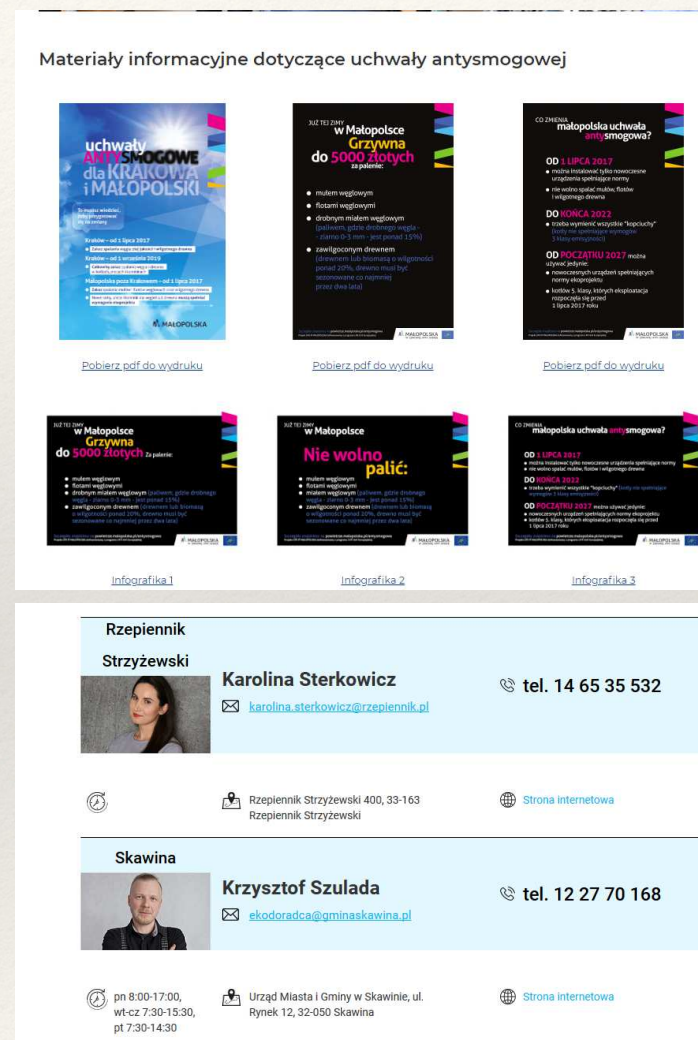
Materiały informacyjne dotyczące uchwały antysmogowej

uchwały ANTYSMOGOWE dla KRAKOWA i MAŁOPOLSKI

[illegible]

Kraków – od 1 lipca 2017

Kraków – od 1 września 2019

Małopolska poza Krakowem – od 1 lipca 2017

MAŁOPOLSKA

JUŻ TEJ ZIMY w Małopolsce Grzywna do 5000 złotych za palenie:

• mułem węglowym
• flotami węglowymi
• drobnym miałem węglowym (paliwem, gdzie drobnego węgla - ziarno 0-3 mm - jest ponad 15%)
• zawilgoconym drewnem (drewnem lub biomasą o wilgotności ponad 20%, drewno musi być sezonowane co najmniej przez dwa lata)

MAŁOPOLSKA

CO ZMIENIA małopolska uchwała antysmogowa?

OD 1 LIPCA 2017
• można instalować tylko nowoczesne urządzenia spełniające normy
• nie wolno spalać mułów, flotów i wilgotnego drewna

DO KOŃCA 2022
• trzeba wymienić wszystkie "kopciuchy" (kotły nie spełniające wymogów 3 klasy emisyjności)

OD POCZĄTKU 2027 można używać jedynie:
• nowoczesnych urządzeń spełniających normy ekoprojektu
• kotłów 5. klasy, których eksploatacja rozpoczęła się przed 1 lipca 2017 roku

MAŁOPOLSKA

Pobierz pdf do wydruku

Pobierz pdf do wydruku

Pobierz pdf do wydruku

JUŻ TEJ ZIMY w Małopolsce Grzywna do 5000 złotych za palenie:
• mułem węglowym
• flotami węglowymi
• drobnym miałem węglowym (paliwem, gdzie drobnego węgla - ziarno 0-3 mm - jest ponad 15%)
• zawilgoconym drewnem (drewnem lub biomasą o wilgotności ponad 20%, drewno musi być sezonowane co najmniej przez dwa lata)
MAŁOPOLSKA

JUŻ TEJ ZIMY w Małopolsce Nie wolno palić:
• mułem węglowym
• flotami węglowymi
• miałem węglowym (paliwem, gdzie drobnego węgla - ziarno 0-3 mm - jest ponad 15%)
• zawilgoconym drewnem (drewnem lub biomasą o wilgotności ponad 20%, drewno musi być sezonowane co najmniej przez dwa lata)
MAŁOPOLSKA

CO ZMIENIA małopolska uchwała antysmogowa?
OD 1 LIPCA 2017
• można instalować tylko nowoczesne urządzenia spełniające normy
• nie wolno spalać mułów, flotów i wilgotnego drewna
DO KOŃCA 2022
• trzeba wymienić wszystkie "kopciuchy" (kotły nie spełniające wymogów 3 klasy emisyjności)
OD POCZĄTKU 2027 można używać jedynie:
• nowoczesnych urządzeń spełniających normy ekoprojektu
• kotłów 5. klasy, których eksploatacja rozpoczęła się przed 1 lipca 2017 roku
MAŁOPOLSKA

Infografika 1

Infografika 2

Infografika 3

Rzepiennik Strzyżewski

Karolina Sterkowicz

karolina.sterkowicz@rzepiennik.pl

tel. 14 65 35 532

Rzepiennik Strzyżewski 400, 33-163 Rzepiennik Strzyżewski

Strona internetowa

Skawina

Krzysztof Szulada

ekodoradca@gminaskawina.pl

tel. 12 27 70 168

pn 8:00-17:00, wt-cz 7:30-15:30, pt 7:30-14:30

Urząd Miasta i Gminy w Skawinie, ul. Rynek 12, 32-050 Skawina

Strona internetowa